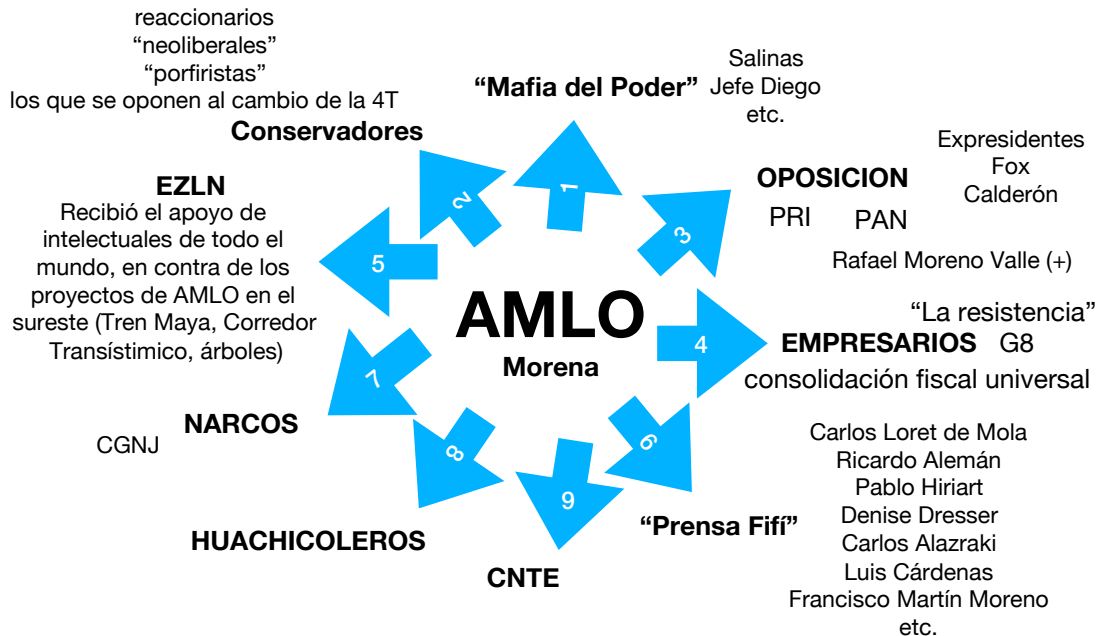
reaccionarios
“neoliberales”
“porfiristas”
los que se oponen al cambio de la 4T

Conservadores

“Mafia del Poder”

Salinas
Jefe Diego
etc.

Expresidentes
Fox
Calderón

OPOSICION
PRI PAN
Rafael Moreno Valle (+)

EZLN
Recibió el apoyo de intelectuales de todo el mundo, en contra de los proyectos de AMLO en el sureste (Tren Maya, Corredor Transístimico, árboles)

1
2
3
4
5
6
7
8
9

AMLO
Morena

“La resistencia”
EMPRESARIOS G8
consolidación fiscal universal

NARCOS
CGNJ

Carlos Loret de Mola
Ricardo Alemán
Pablo Hiriart
Denise Dresser
Carlos Alazraki
Luis Cárdenas
Francisco Martín Moreno
etc.

“Prensa Fifí”

HUACHICOLEROS

CNTE